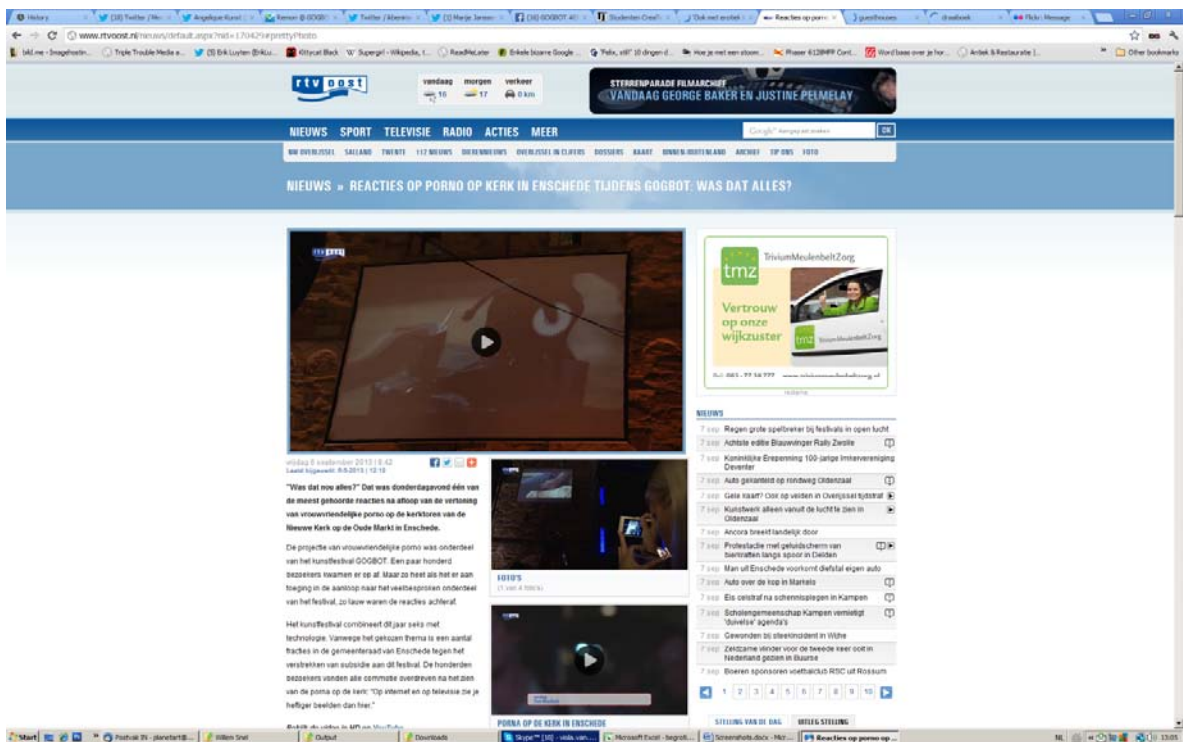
History | (18) Twitter / Me | Angelique Kunst | Roman @ GOGBOT | Twitter / Abram | (3) Marije Jansen | (30) GOGBOT 40 | Studenten Cred | Ook niet erotiek | Reacties op porno | guesthouses | drawbook | Flickr: Message

www.rtvoost.nl/nieuws/default.aspx?nid=170429#prettyPhoto

rtv oost

vandaag 16 | morgen 17 | verkeer 0 km

STERRENPARADE FILMARCHIEF
VANDAAG GEORGE BAKER EN JUSTINE PELMELAY

NIEUWS SPORT TELEVISIE RADIO ACTIES MEER

NW OVERIJSSEL SALLAND TWENTE 112 NIEUWS DIERENNIEUWS OVERIJSSEL IN CIJFERS DOSSIERS KAART BINNEN-BUITENLAND ARCHIEF TIP ONS FOTO

NIEUWS » REACTIES OP PORNO OP KERK IN ENSCHEDE TIJDENS GOGBOT: WAS DAT ALLES?

vrijdag 6 september 2013 | 8:42
Laatst bijgewerkt: 6-9-2013 | 12:13

"Was dat nou alles?" Dat was donderdagavond één van de meest gehoorde reacties na afloop van de vertoning van vrouwvriendelijke porno op de kerktoren van de Nieuwe Kerk op de Oude Markt in Enschede.

De projectie van vrouwvriendelijke porno was onderdeel van het kunstfestival GOGBOT. Een paar honderd bezoekers kwamen er op af. Maar zo heet als het er aan toeging in de aanloop naar het veelbesproken onderdeel van het festival, zo lauw waren de reacties achteraf.

Het kunstfestival combineert dit jaar seks met technologie. Vanwege het gekozen thema is een aantal fracties in de gemeenteraad van Enschede tegen het verstrekken van subsidie aan dit festival. De honderden bezoekers vonden alle commotie overdreven na het zien van de porno op de kerk: "Op internet en op televisie zie je heftiger beelden dan hier."

Bekijk de video in HD op YouTube

FOTO'S
(1 van 4 foto's)

PORNO OP DE KERK IN ENSCHEDE

tmz TriviumMeulenbeltZorg
Vertrouw op onze wijkzuster

NIEUWS
7 sep Regen grote spelbreker bij festivals in open lucht
7 sep Achtste editie Blauwvinger Rally Zwolle
7 sep Koninklijke Erepenning 100-jarige Imkervereniging Deventer
7 sep Auto gelanceerd op rondweg Oldenzaal
7 sep Gele kaart? Ook op velden in Overijssel tijdstraf
7 sep Kunstwerk alleen vanuit de lucht te zien in Oldenzaal
7 sep Ancora breekt landelijk door
7 sep Protestactie met geluidscherm van bierkratten langs spoor in Delden
7 sep Man uit Enschede voorkomt diefstal eigen auto
7 sep Auto over de kop in Markelo
7 sep Eis celstraf na schennisplegen in Kampen
7 sep Scholengemeenschap Kampen vernietigt 'duivelse' agenda's
7 sep Gewonden bij steekincident in Wijhe
7 sep Zeldzame vlinder voor de tweede keer ooit in Nederland gezien in Buurse
7 sep Boeren sponsoren voetbalclub RSC uit Rossum

1 2 3 4 5 6 7 8 9 10

STELLING VAN DE DAG | UITLEG STELLING

Start | Postvak IN - planetart@... | Willem Snel | Output | Downloads | Skype™ [10] - viola.van... | Microsoft Excel - begroti... | Screenshots.docx - Micr... | Reacties op porno op ...
NL 13:05